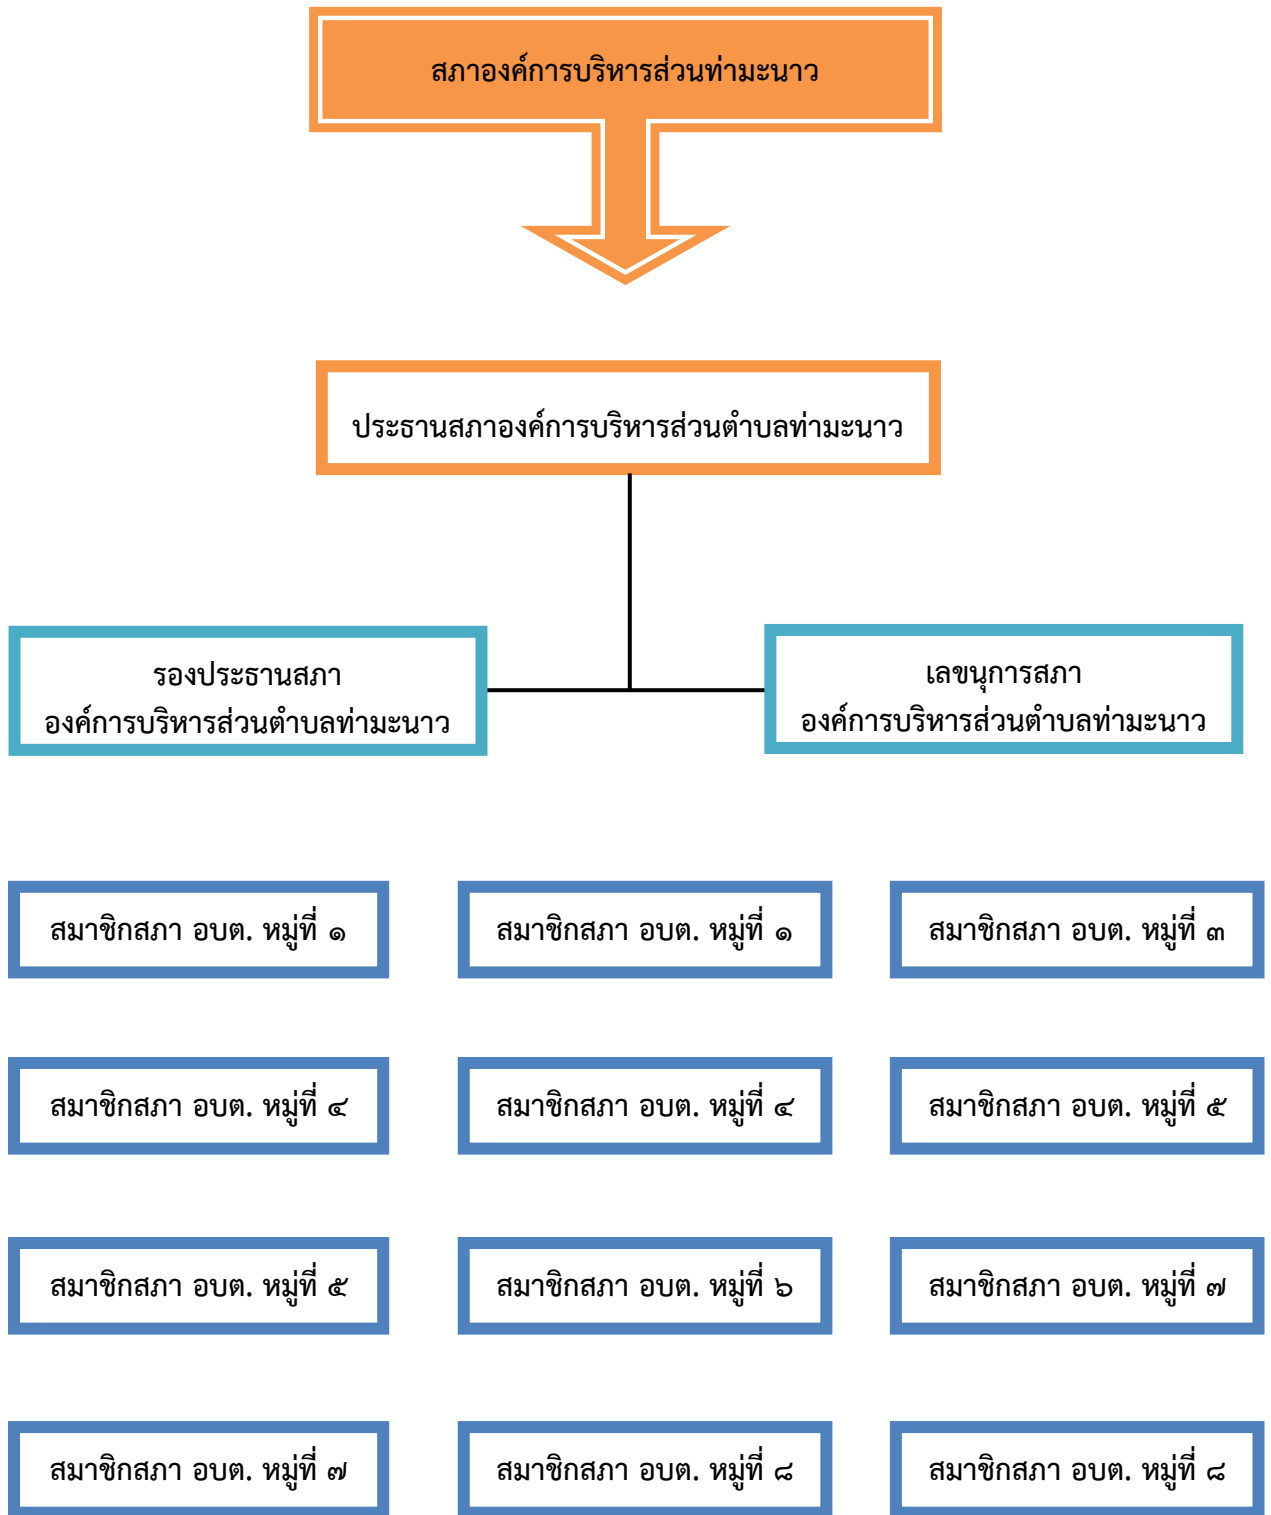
สภาองค์การบริหารส่วนท่ามะนาว

ประธานสภาองค์การบริหารส่วนตำบลท่ามะนาว

รองประธานสภา
องค์การบริหารส่วนตำบลท่ามะนาว

เลขนุการสภา
องค์การบริหารส่วนตำบลท่ามะนาว

สมาชิกสภา อบต. หมู่ที่ ๑

สมาชิกสภา อบต. หมู่ที่ ๑

สมาชิกสภา อบต. หมู่ที่ ๓

สมาชิกสภา อบต. หมู่ที่ ๔

สมาชิกสภา อบต. หมู่ที่ ๔

สมาชิกสภา อบต. หมู่ที่ ๕

สมาชิกสภา อบต. หมู่ที่ ๕

สมาชิกสภา อบต. หมู่ที่ ๖

สมาชิกสภา อบต. หมู่ที่ ๗

สมาชิกสภา อบต. หมู่ที่ ๗

สมาชิกสภา อบต. หมู่ที่ ๘

สมาชิกสภา อบต. หมู่ที่ ๘